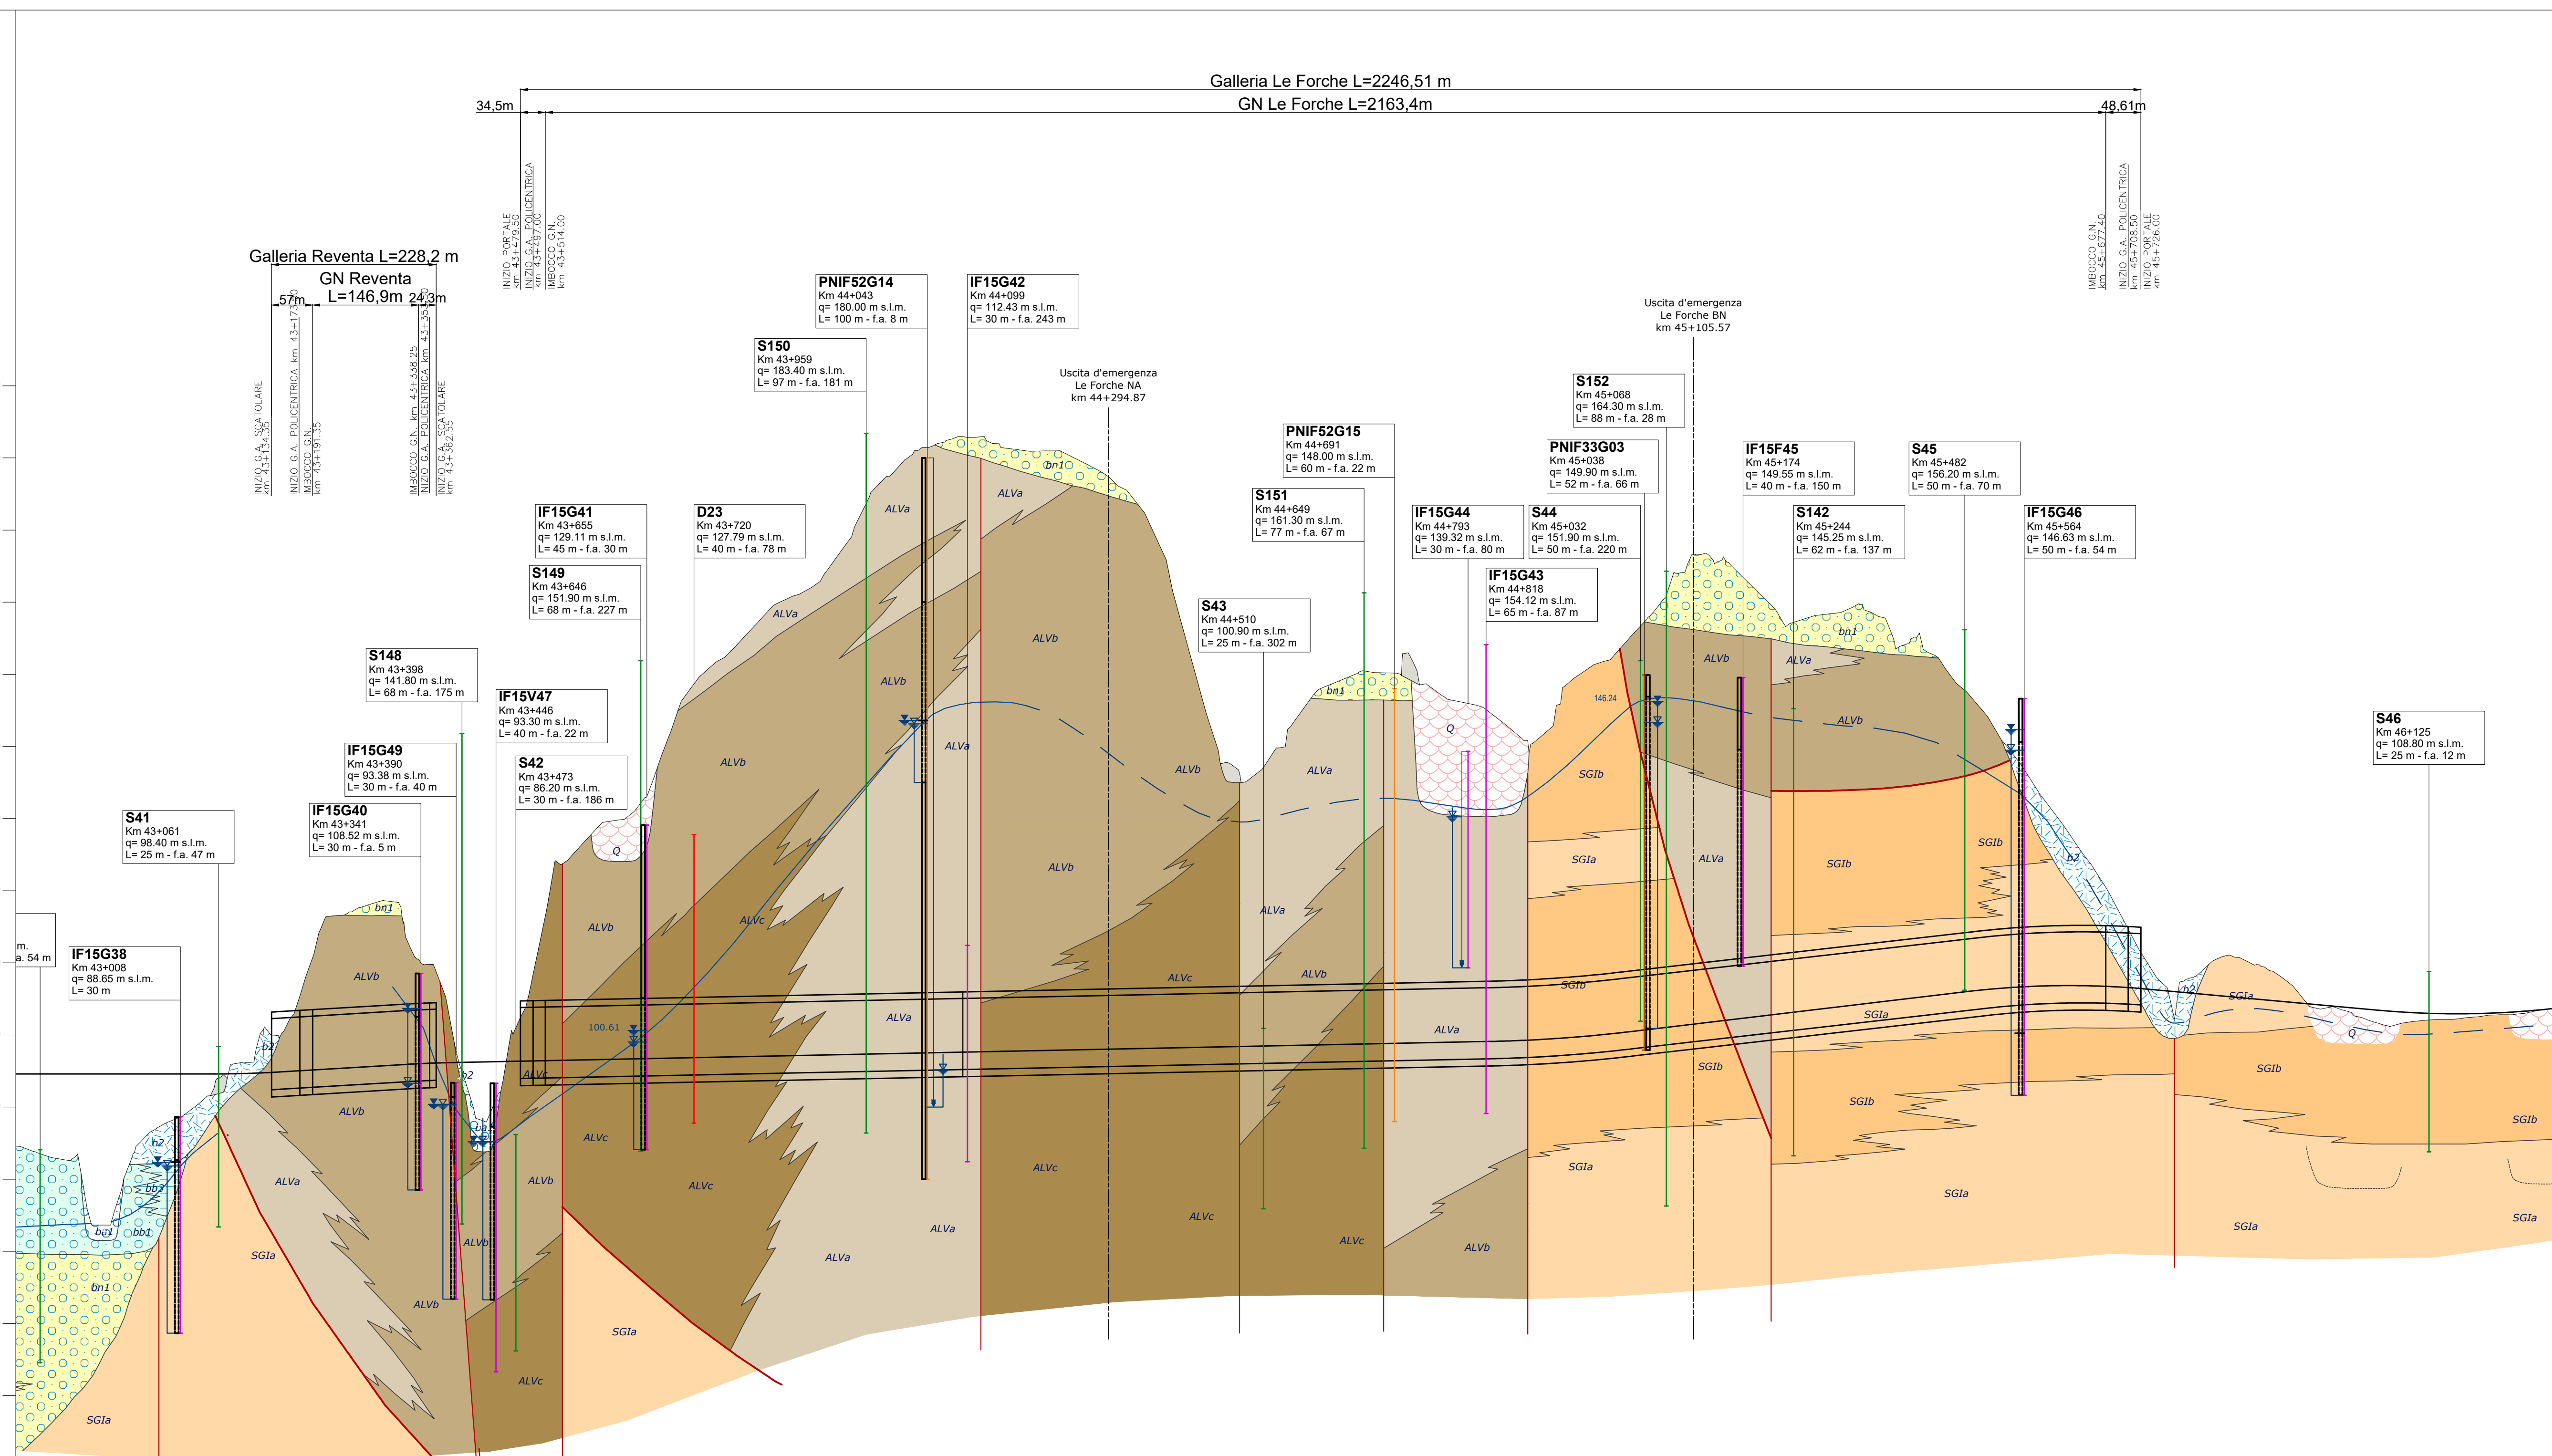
Galleria Le Forche L=2246,51 m
34,5m GN Le Forche L=2163,4m 48,61m

INIZIO PORTALE km 43+479.50
INIZIO G.A. POLICENTRICA km 43+497.00
IMBOCCO G.N. km 43+514.00

IMBOCCO G.N. km 45+677.40
INIZIO G.A. POLICENTRICA km 45+708.50
INIZIO PORTALE km 45+726.00

Galleria Reventa L=228,2 m
GN Reventa
57m L=146,9m 24,3m

INIZIO G.A. SCATOLARE km 43+134.35
INIZIO G.A. POLICENTRICA km 43+17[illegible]
IMBOCCO G.N. km 43+191.35
IMBOCCO G.N. km 43+338.25
INIZIO G.A. POLICENTRICA km 43+35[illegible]
INIZIO G.A. SCATOLARE km 43+362.35

PNIF52G14
Km 44+043
q= 180.00 m s.l.m.
L= 100 m - f.a. 8 m

IF15G42
Km 44+099
q= 112.43 m s.l.m.
L= 30 m - f.a. 243 m

S150
Km 43+959
q= 183.40 m s.l.m.
L= 97 m - f.a. 181 m

Uscita d'emergenza
Le Forche NA
km 44+294.87

Uscita d'emergenza
Le Forche BN
km 45+105.57

S152
Km 45+068
q= 164.30 m s.l.m.
L= 88 m - f.a. 28 m

PNIF52G15
Km 44+691
q= 148.00 m s.l.m.
L= 60 m - f.a. 22 m

PNIF33G03
Km 45+038
q= 149.90 m s.l.m.
L= 52 m - f.a. 66 m

IF15F45
Km 45+174
q= 149.55 m s.l.m.
L= 40 m - f.a. 150 m

S45
Km 45+482
q= 156.20 m s.l.m.
L= 50 m - f.a. 70 m

IF15G41
Km 43+655
q= 129.11 m s.l.m.
L= 45 m - f.a. 30 m

D23
Km 43+720
q= 127.79 m s.l.m.
L= 40 m - f.a. 78 m

S151
Km 44+649
q= 161.30 m s.l.m.
L= 77 m - f.a. 67 m

IF15G44
Km 44+793
q= 139.32 m s.l.m.
L= 30 m - f.a. 80 m

S44
Km 45+032
q= 151.90 m s.l.m.
L= 50 m - f.a. 220 m

S142
Km 45+244
q= 145.25 m s.l.m.
L= 62 m - f.a. 137 m

IF15G46
Km 45+564
q= 146.63 m s.l.m.
L= 50 m - f.a. 54 m

S149
Km 43+646
q= 151.90 m s.l.m.
L= 68 m - f.a. 227 m

IF15G43
Km 44+818
q= 154.12 m s.l.m.
L= 65 m - f.a. 87 m

S43
Km 44+510
q= 100.90 m s.l.m.
L= 25 m - f.a. 302 m

S148
Km 43+398
q= 141.80 m s.l.m.
L= 68 m - f.a. 175 m

IF15V47
Km 43+446
q= 93.30 m s.l.m.
L= 40 m - f.a. 22 m

S46
Km 46+125
q= 108.80 m s.l.m.
L= 25 m - f.a. 12 m

IF15G49
Km 43+390
q= 93.38 m s.l.m.
L= 30 m - f.a. 40 m

S42
Km 43+473
q= 86.20 m s.l.m.
L= 30 m - f.a. 186 m

S41
Km 43+061
q= 98.40 m s.l.m.
L= 25 m - f.a. 47 m

IF15G40
Km 43+341
q= 108.52 m s.l.m.
L= 30 m - f.a. 5 m

m.
a. 54 m

IF15G38
Km 43+008
q= 88.65 m s.l.m.
L= 30 m

bn1 ALVa ALVb ALVc Q SGIa SGIb b2 bb1 bc1 ba 100.61 146.24